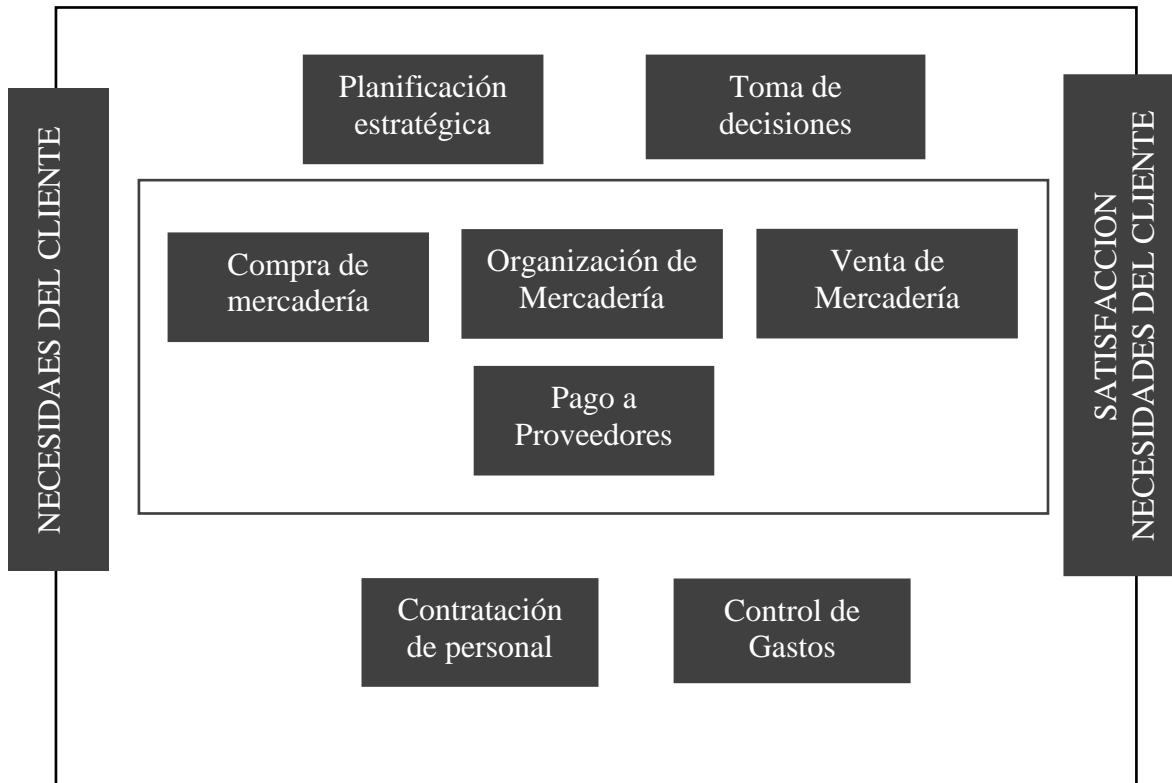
NECESIDAES DEL CLIENTE

Planificación estratégica

Toma de decisiones

Compra de mercadería

Organización de Mercadería

Venta de Mercadería

Pago a Proveedores

Contratación de personal

Control de Gastos

SATISFACCION NECESIDADES DEL CLIENTE